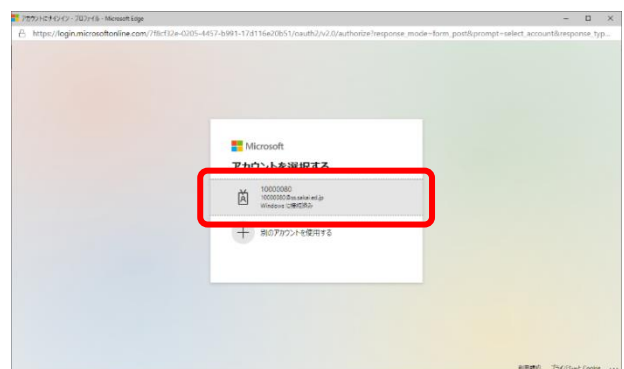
アカウントにサインイン - プロファイル - Microsoft Edge

https://login.microsoftonline.com/78cf32e-0205-4457-b991-17d116e20b51/oauth2/v2.0/authorize?response_mode=form_post&prompt=select_account&response_typ...

Microsoft

アカウントを選択する

10000080
10000080@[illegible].ed.jp
Windows に接続済み

別のアカウントを使用する

利用規約 プライバシーと Cookie ...